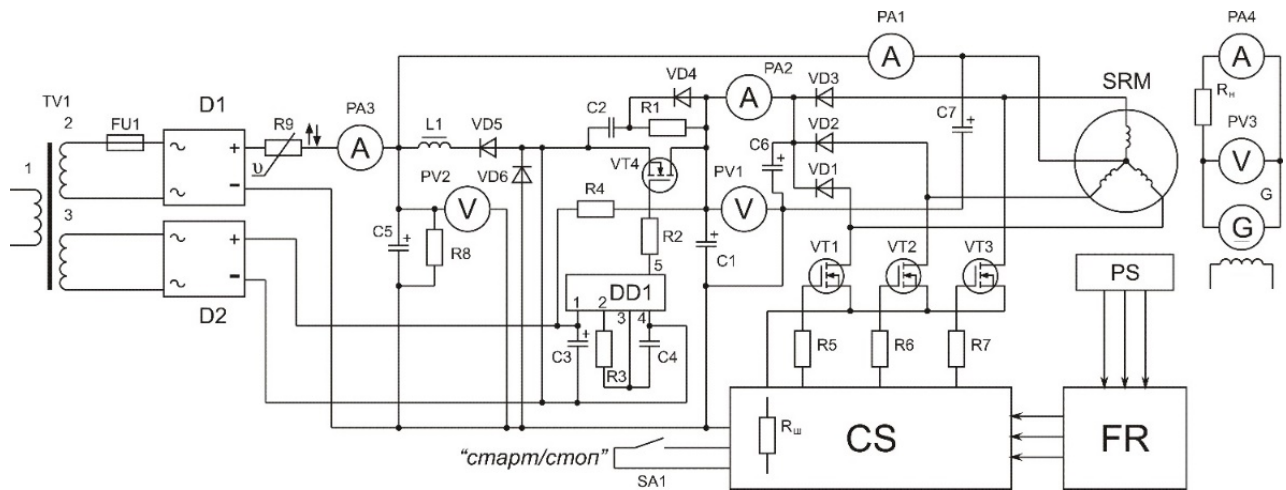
PA1
PA4
TV1
D1
PA3
VD4
PA2
VD3
SRM
2
FU1
R9
L1
VD5
C2
R1
C7
A
A
A
A
$R_н$
1
ʋ
VD6
VT4
VD2
C6
PV3
V
PV2
V
R4
PV1
V
VD1
3
D2
C5
R8
R2
C1
VT1
VT2
VT3
G
G
5
DD1
PS
1
2
3
4
C3
R3
C4
R5
R6
R7
$R_ш$
CS
FR
“старт/стоп”
SA1